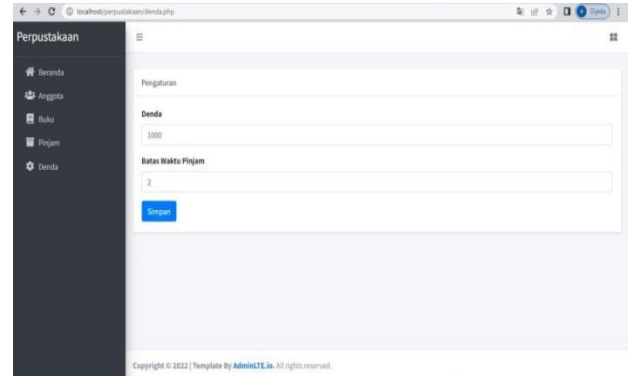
localhost/perpustakaan/denda.php

Perpustakaan

Beranda
Anggota
Buku
Pinjam
Denda

Pengaturan

Denda

1000

Batas Waktu Pinjam

2

Simpan

Copyright © 2022 | Template By AdminLTE.io. All rights reserved.